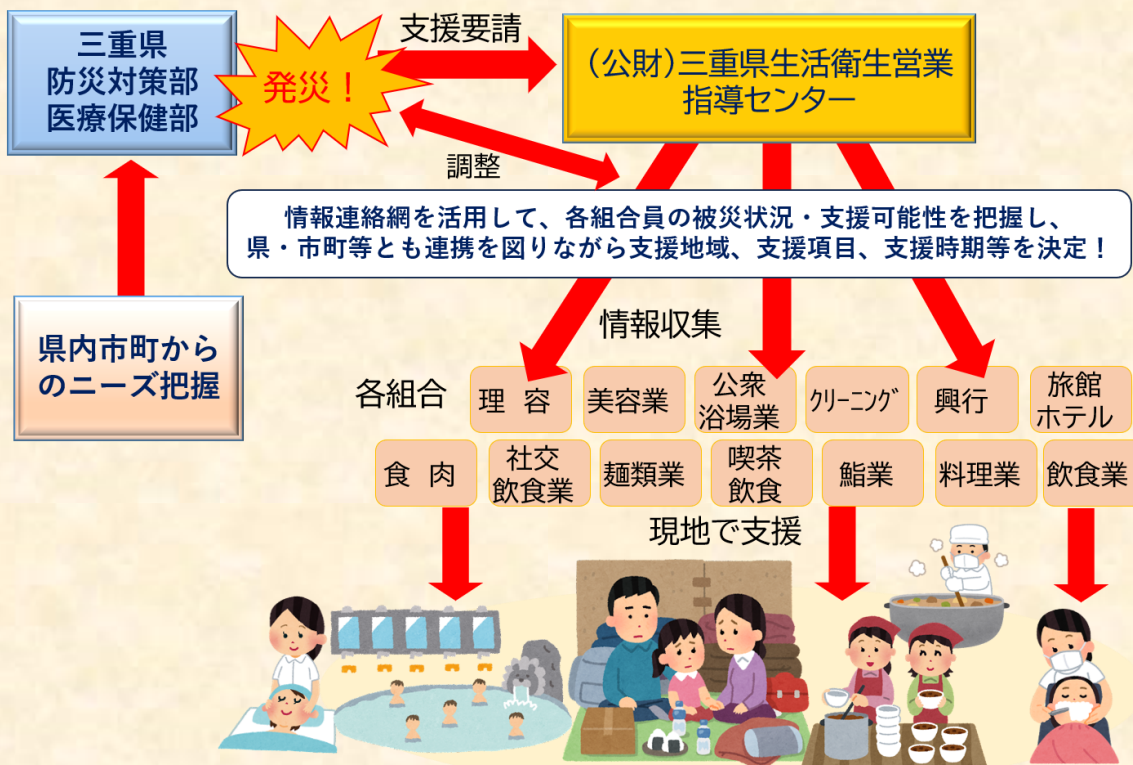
三重県
防災対策部
医療保健部

発災！

支援要請

（公財）三重県生活衛生営業指導センター

調整

情報連絡網を活用して、各組合員の被災状況・支援可能性を把握し、県・市町等とも連携を図りながら支援地域、支援項目、支援時期等を決定！

県内市町からのニーズ把握

情報収集

各組合

理　容

美容業

公衆
浴場業

クリーニング

興行

旅館
ホテル

食　肉

社交
飲食業

麺類業

喫茶
飲食

鮨業

料理業

飲食業

現地で支援